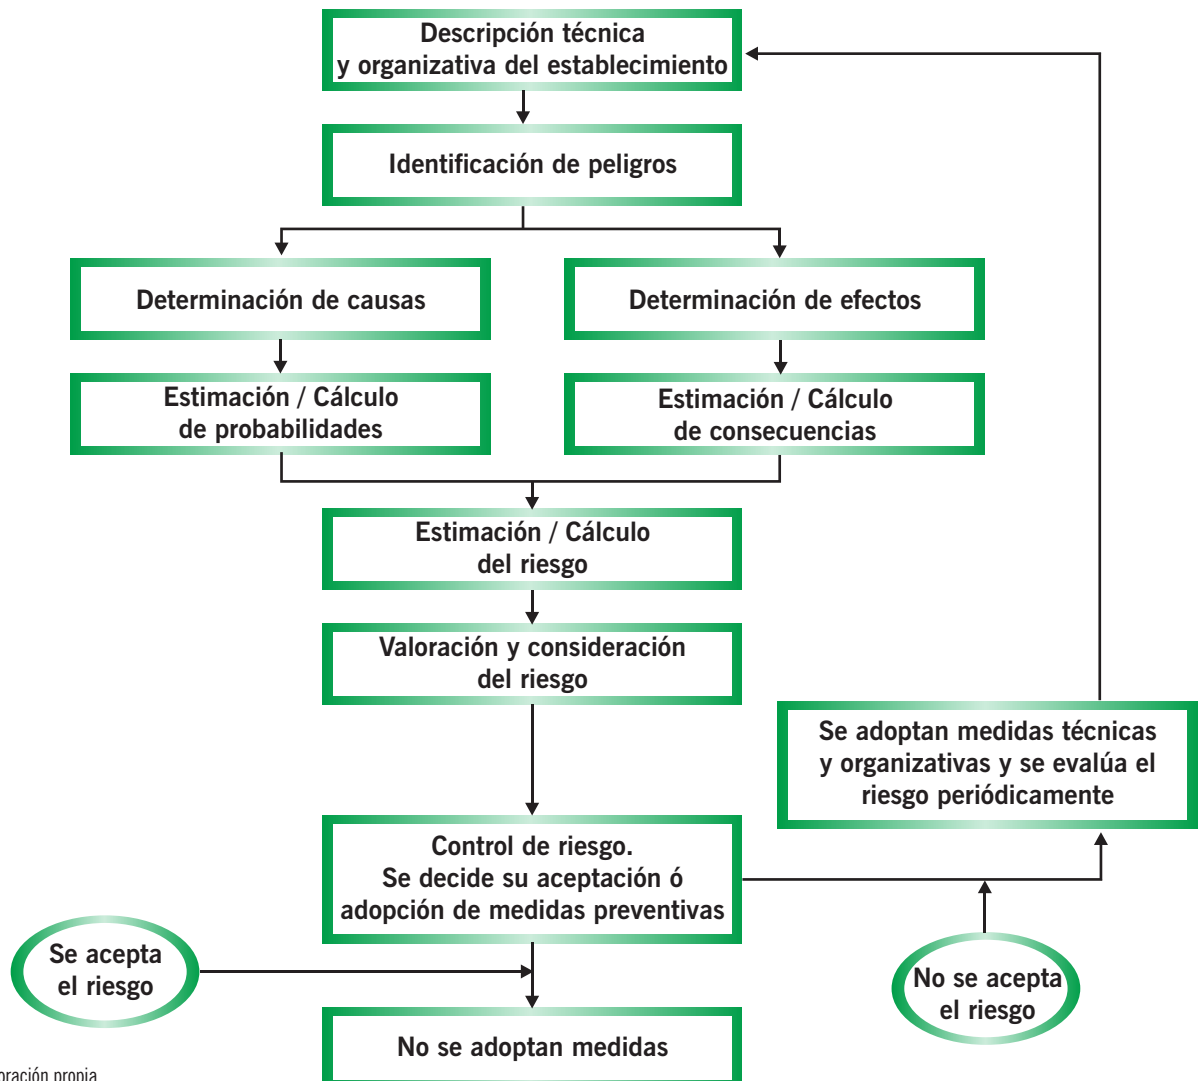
Descripción técnica y organizativa del establecimiento

Identificación de peligros

Determinación de causas

Determinación de efectos

Estimación / Cálculo de probabilidades

Estimación / Cálculo de consecuencias

Estimación / Cálculo del riesgo

Valoración y consideración del riesgo

Se adoptan medidas técnicas y organizativas y se evalúa el riesgo periódicamente

Control de riesgo. Se decide su aceptación ó adopción de medidas preventivas

Se acepta el riesgo

No se acepta el riesgo

No se adoptan medidas

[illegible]oración propia